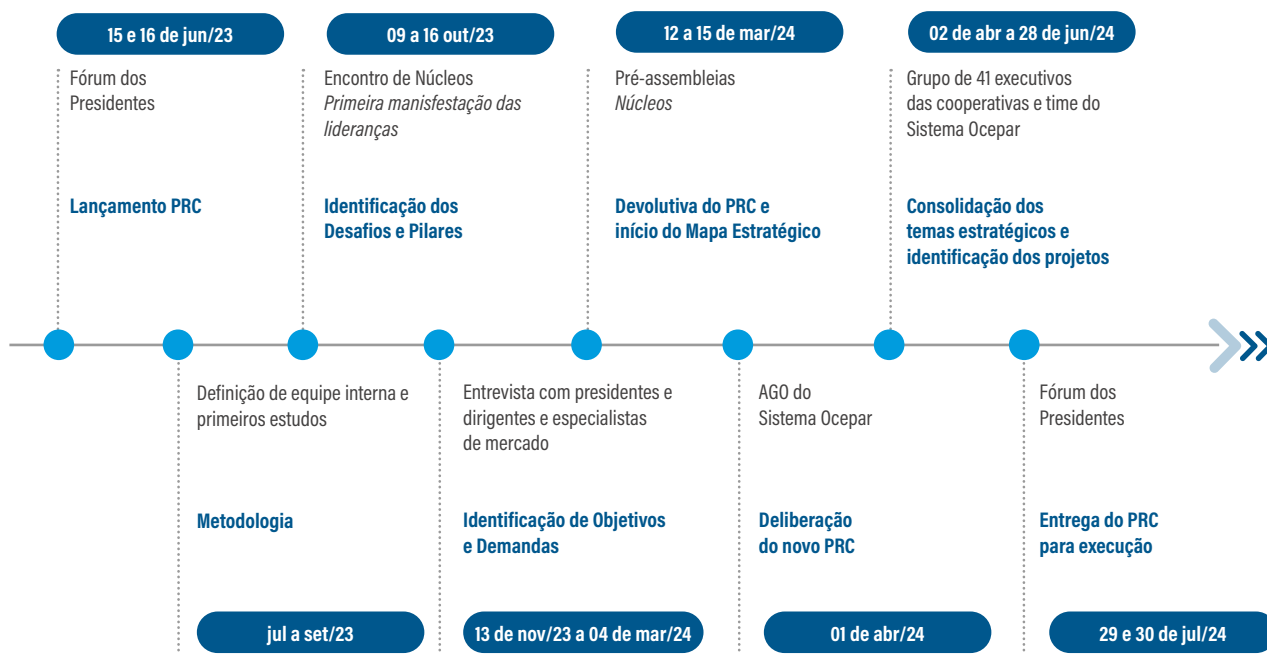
15 e 16 de jun/23

Fórum dos Presidentes

Lançamento PRC

09 a 16 out/23

Encontro de Núcleos
*Primeira manisfestação das lideranças*

Identificação dos Desafios e Pilares

12 a 15 de mar/24

Pré-assembleias
*Núcleos*

Devolutiva do PRC e início do Mapa Estratégico

02 de abr a 28 de jun/24

Grupo de 41 executivos das cooperativas e time do Sistema Ocepar

Consolidação dos temas estratégicos e identificação dos projetos

Definição de equipe interna e primeiros estudos

Metodologia

jul a set/23

Entrevista com presidentes e dirigentes e especialistas de mercado

Identificação de Objetivos e Demandas

13 de nov/23 a 04 de mar/24

AGO do Sistema Ocepar

Deliberação do novo PRC

01 de abr/24

Fórum dos Presidentes

Entrega do PRC para execução

29 e 30 de jul/24